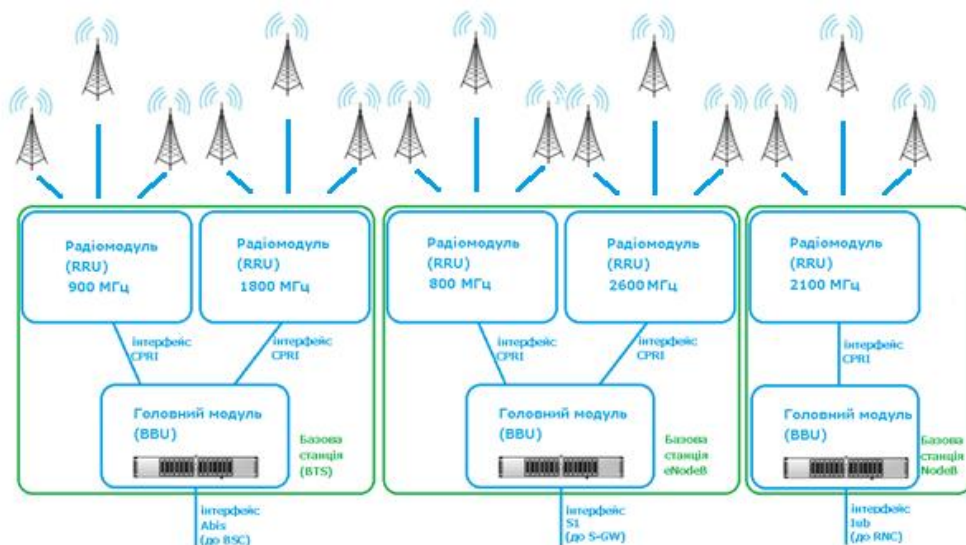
Радіомодуль (RRU) 900 МГц

Радіомодуль (RRU) 1800 МГц

інтерфейс CPRI

інтерфейс CPRI

Головний модуль (BBU)

Базова станція (BTS)

інтерфейс Abis (до BSC)

Радіомодуль (RRU) 800 МГц

Радіомодуль (RRU) 2600 МГц

інтерфейс CPRI

інтерфейс CPRI

Головний модуль (BBU)

Базова станція eNodeB

інтерфейс S1 (до S-GW)

Радіомодуль (RRU) 2100 МГц

інтерфейс CPRI

Головний модуль (BBU)

Базова станція NodeB

інтерфейс Iub (до RNC)